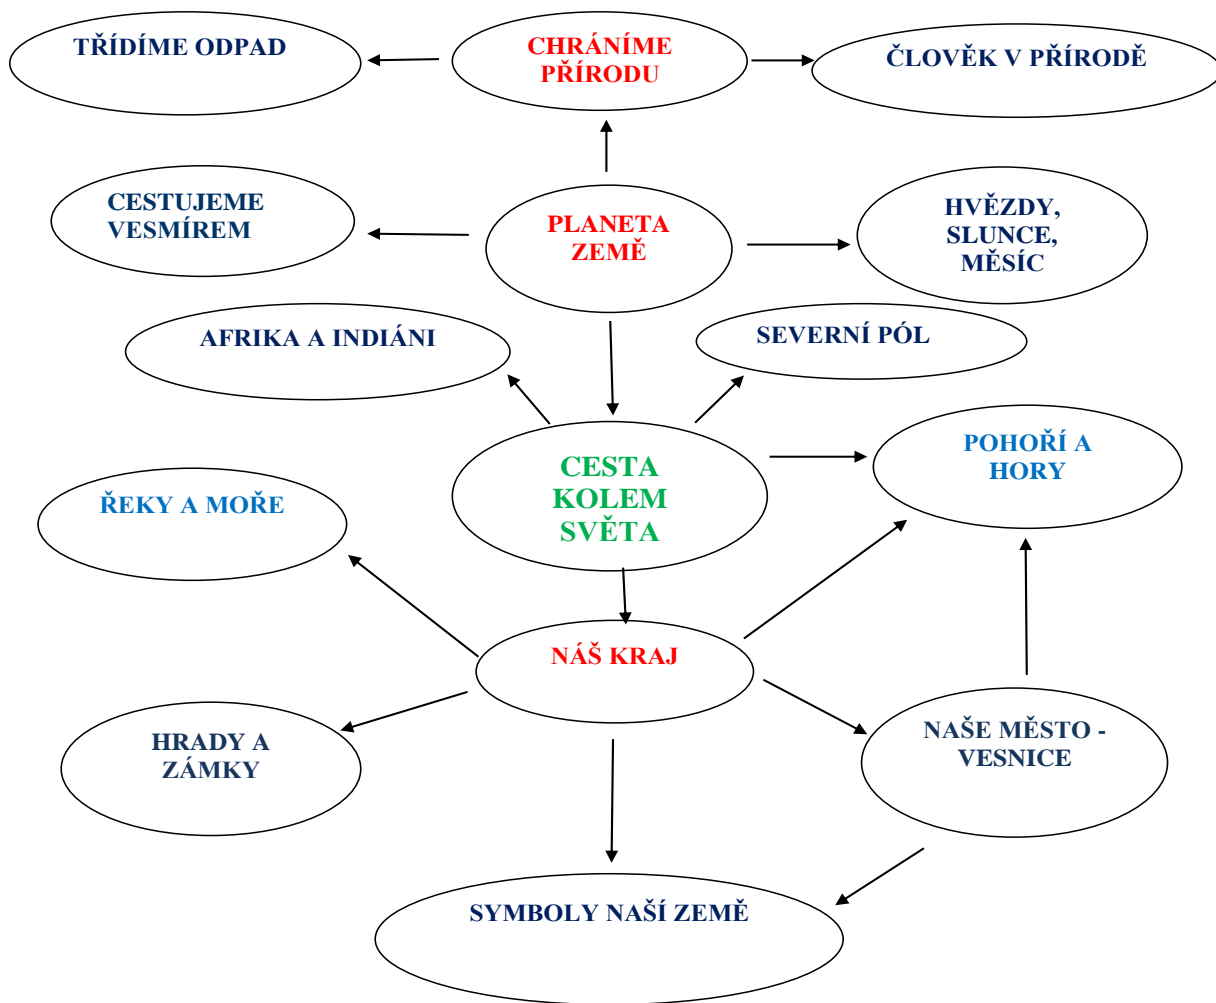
TŘÍDÍME ODPAD

CHRÁNÍME PŘÍRODU

ČLOVĚK V PŘÍRODĚ

CESTUJEME VESMÍREM

PLANETA ZEMĚ

HVĚZDY, SLUNCE, MĚSÍC

AFRIKA A INDIÁNI

SEVERNÍ PÓL

CESTA KOLEM SVĚTA

POHOŘÍ A HORY

ŘEKY A MOŘE

NÁŠ KRAJ

HRADY A ZÁMKY

NAŠE MĚSTO - VESNICE

SYMBOLY NAŠÍ ZEMĚ